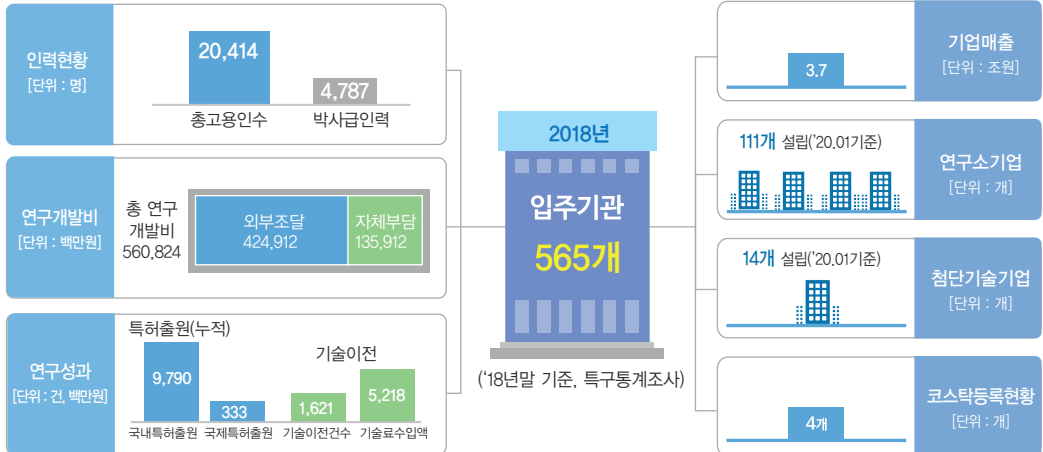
인력현황
[단위 : 명]

20,414
4,787
총고용인수
박사급인력

연구개발비
[단위 : 백만원]

총 연구개발비
560,824
외부조달
424,912
자체부담
135,912

연구성과
[단위 : 건, 백만원]

특허출원(누적)
기술이전
9,790
333
1,621
5,218
국내특허출원
국제특허출원
기술이전건수
기술료수입액

2018년
입주기관
565개
('18년말 기준, 특구통계조사)

3.7
기업매출
[단위 : 조원]

111개 설립('20.01기준)
연구소기업
[단위 : 개]

14개 설립('20.01기준)
첨단기술기업
[단위 : 개]

4개
코스닥등록현황
[단위 : 개]